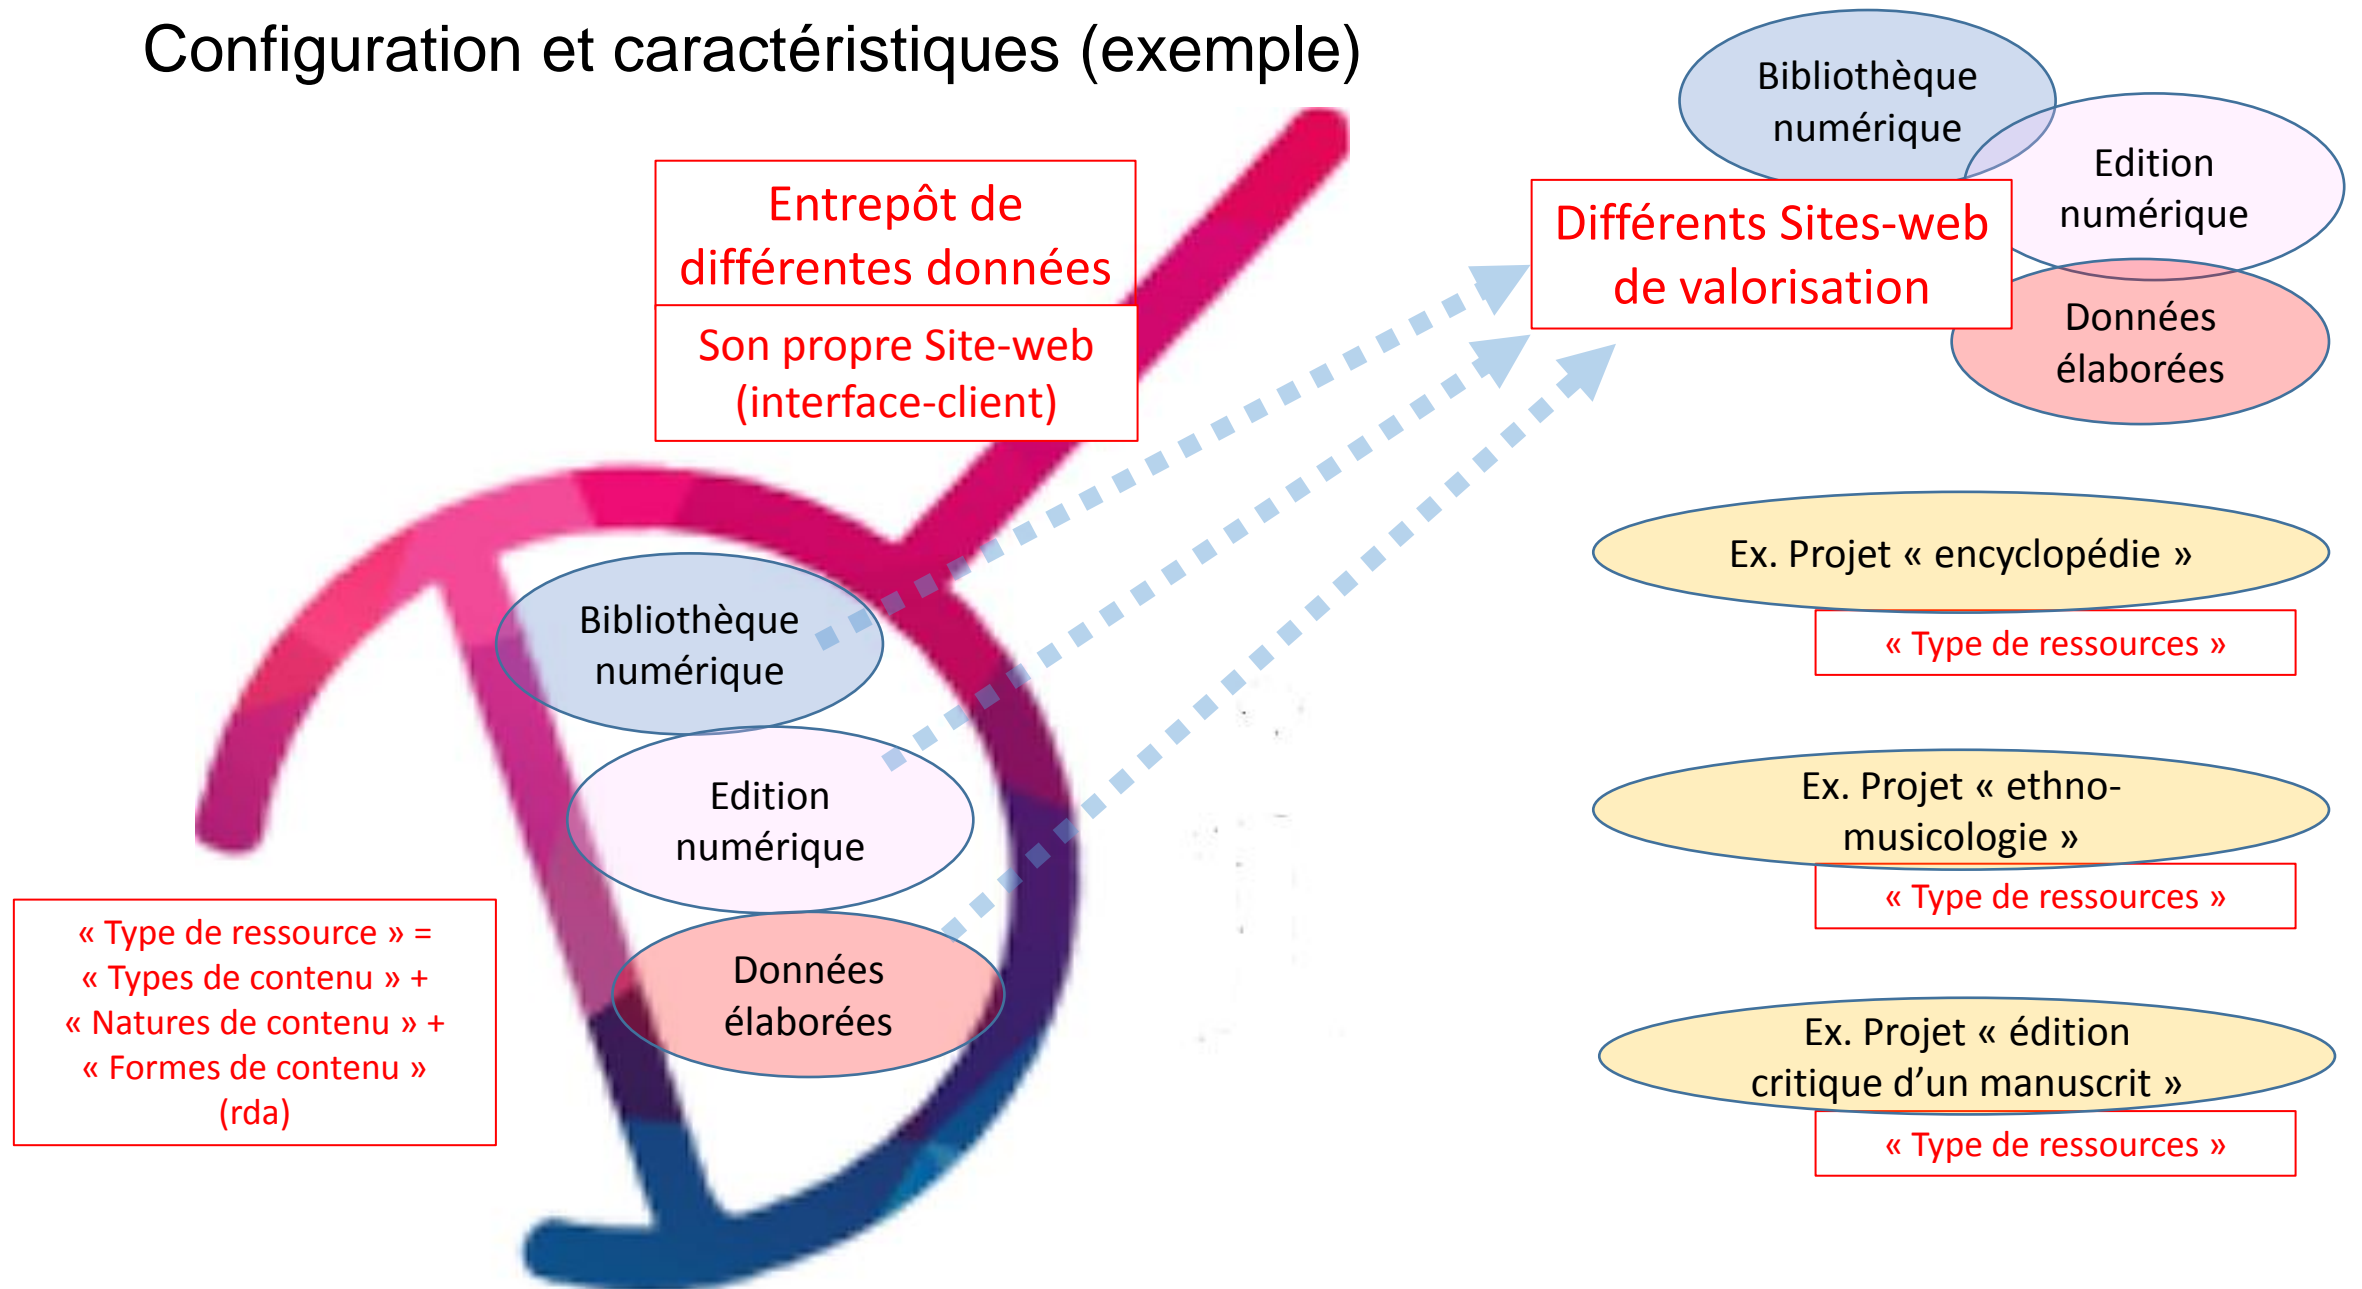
Configuration et caractéristiques (exemple)

Entrepôt de différentes données

Son propre Site-web (interface-client)

Bibliothèque numérique

Edition numérique

Données élaborées

« Type de ressource » = « Types de contenu » + « Natures de contenu » + « Formes de contenu » (rda)

Bibliothèque numérique

Edition numérique

Différents Sites-web de valorisation

Données élaborées

Ex. Projet « encyclopédie »

« Type de ressources »

Ex. Projet « ethno-musicologie »

« Type de ressources »

Ex. Projet « édition critique d'un manuscrit »

« Type de ressources »